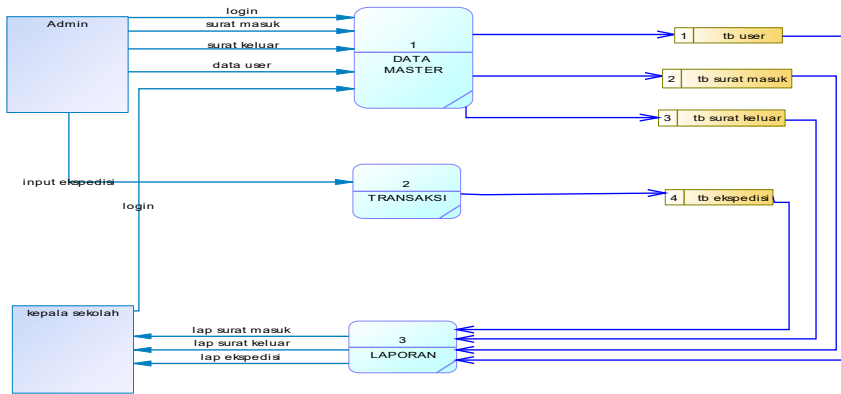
Admin

login

surat masuk

surat keluar

data user

1
DATA MASTER

1 tb user

2 tb surat masuk

3 tb surat keluar

input ekspedisi

2
TRANSAKSI

4 tb ekspedisi

login

kepala sekolah

lap surat masuk

lap surat keluar

lap ekspedisi

3
LAPORAN